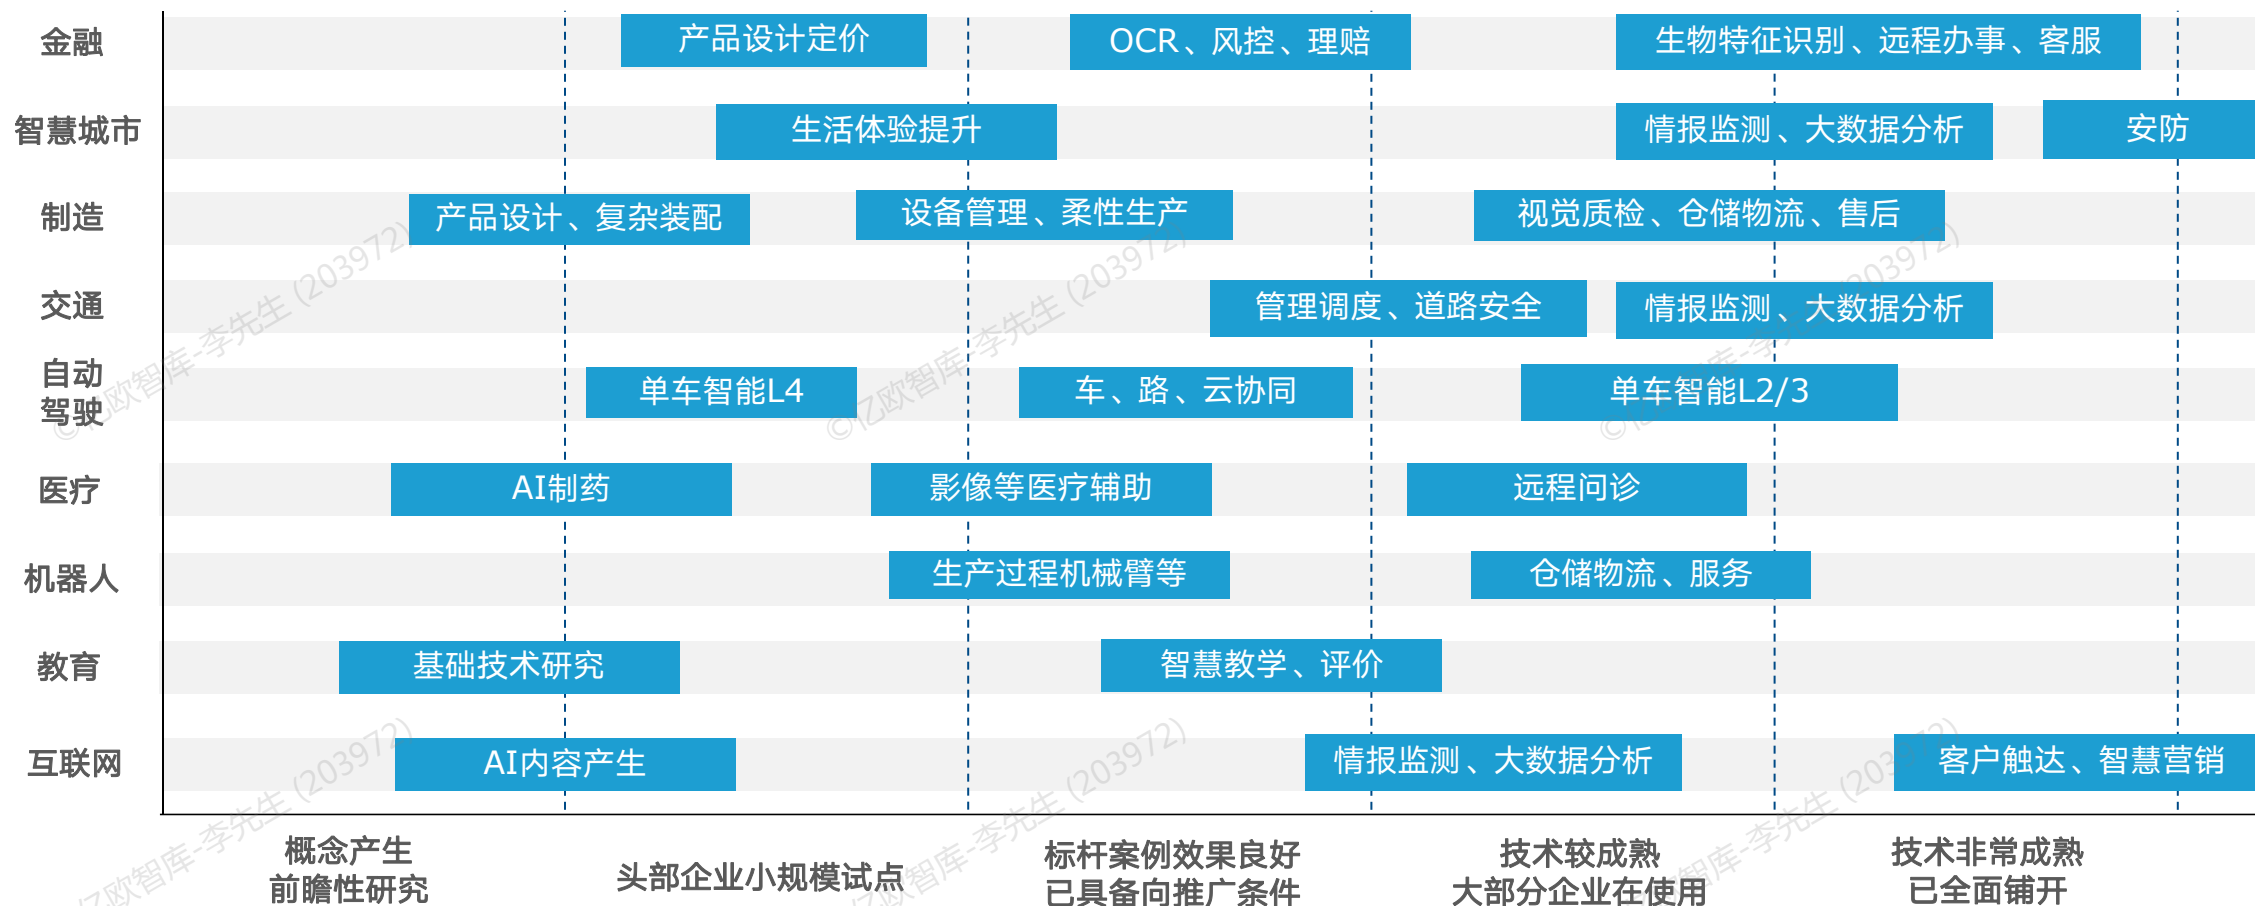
金融
产品设计定价
OCR、风控、理赔
生物特征识别、远程办事、客服

智慧城市
生活体验提升
情报监测、大数据分析
安防

制造
产品设计、复杂装配
设备管理、柔性生产
视觉质检、仓储物流、售后

交通
管理调度、道路安全
情报监测、大数据分析

自动驾驶
单车智能L4
车、路、云协同
单车智能L2/3

医疗
AI制药
影像等医疗辅助
远程问诊

机器人
生产过程机械臂等
仓储物流、服务

教育
基础技术研究
智慧教学、评价

互联网
AI内容产生
情报监测、大数据分析
客户触达、智慧营销

概念产生
前瞻性研究

头部企业小规模试点

标杆案例效果良好
已具备向推广条件

技术较成熟
大部分企业在使用

技术非常成熟
已全面铺开

©亿欧智库-李先生 (203972)